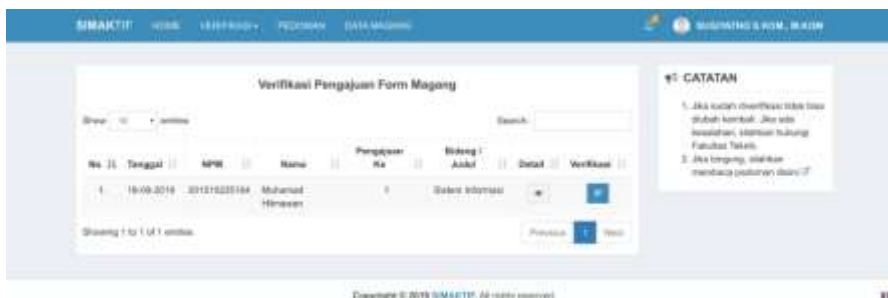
SIMAKTIF HOME VERIFIKASI PEDOMAN DATA MAGANG

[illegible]

Verifikasi Pengajuan Form Magang

Show 10 entries

Search:

| No | Tanggal | NPM | Nama | Pengajuan Ke | Bidang / Judul | Detail | Verifikasi |
|---|---|---|---|---|---|---|---|
| 1 | 19-09-2019 | 201510225164 | Muhamad Hirnawan | 1 | Sistem Informasi | | |

Showing 1 to 1 of 1 entries

Previous 1 Next

CATATAN

1. Jika sudah diverifikasi tidak bisa diubah kembali. Jika ada kesalahan, silahkan hubungi Fakultas Teknik.
2. Jika bingung, silahkan membaca pedoman disini

Copyright © 2019 SIMAKTIF. All rights reserved.